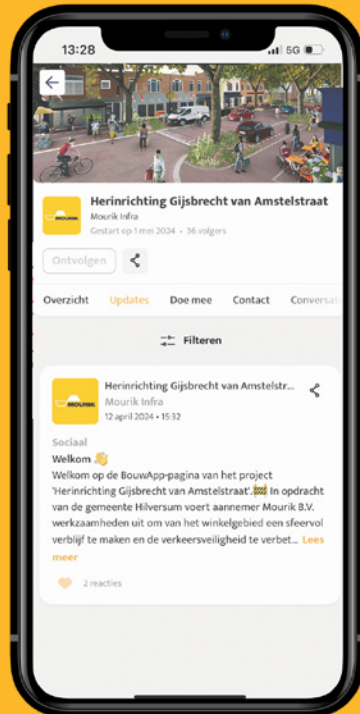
13:28

5G

MOURIK

Herinrichting Gijsbrecht van Amstelstraat

Mourik Infra

Gestart op 1 mei 2024 · 36 volgers

Ontvolgen

Overzicht Updates Doe mee Contact Conversat

Filteren

MOURIK

Herinrichting Gijsbrecht van Amstelstra...

Mourik Infra

12 april 2024 • 15:32

Sociaal

Welkom 👋

Welkom op de BouwApp-pagina van het project 'Herinrichting Gijsbrecht van Amstelstraat'.🚧 In opdracht van de gemeente Hilversum voert aannemer Mourik B.V. werkzaamheden uit om van het winkelgebied een sfeervol verblijf te maken en de verkeersveiligheid te verbet... Lees meer

2 reacties